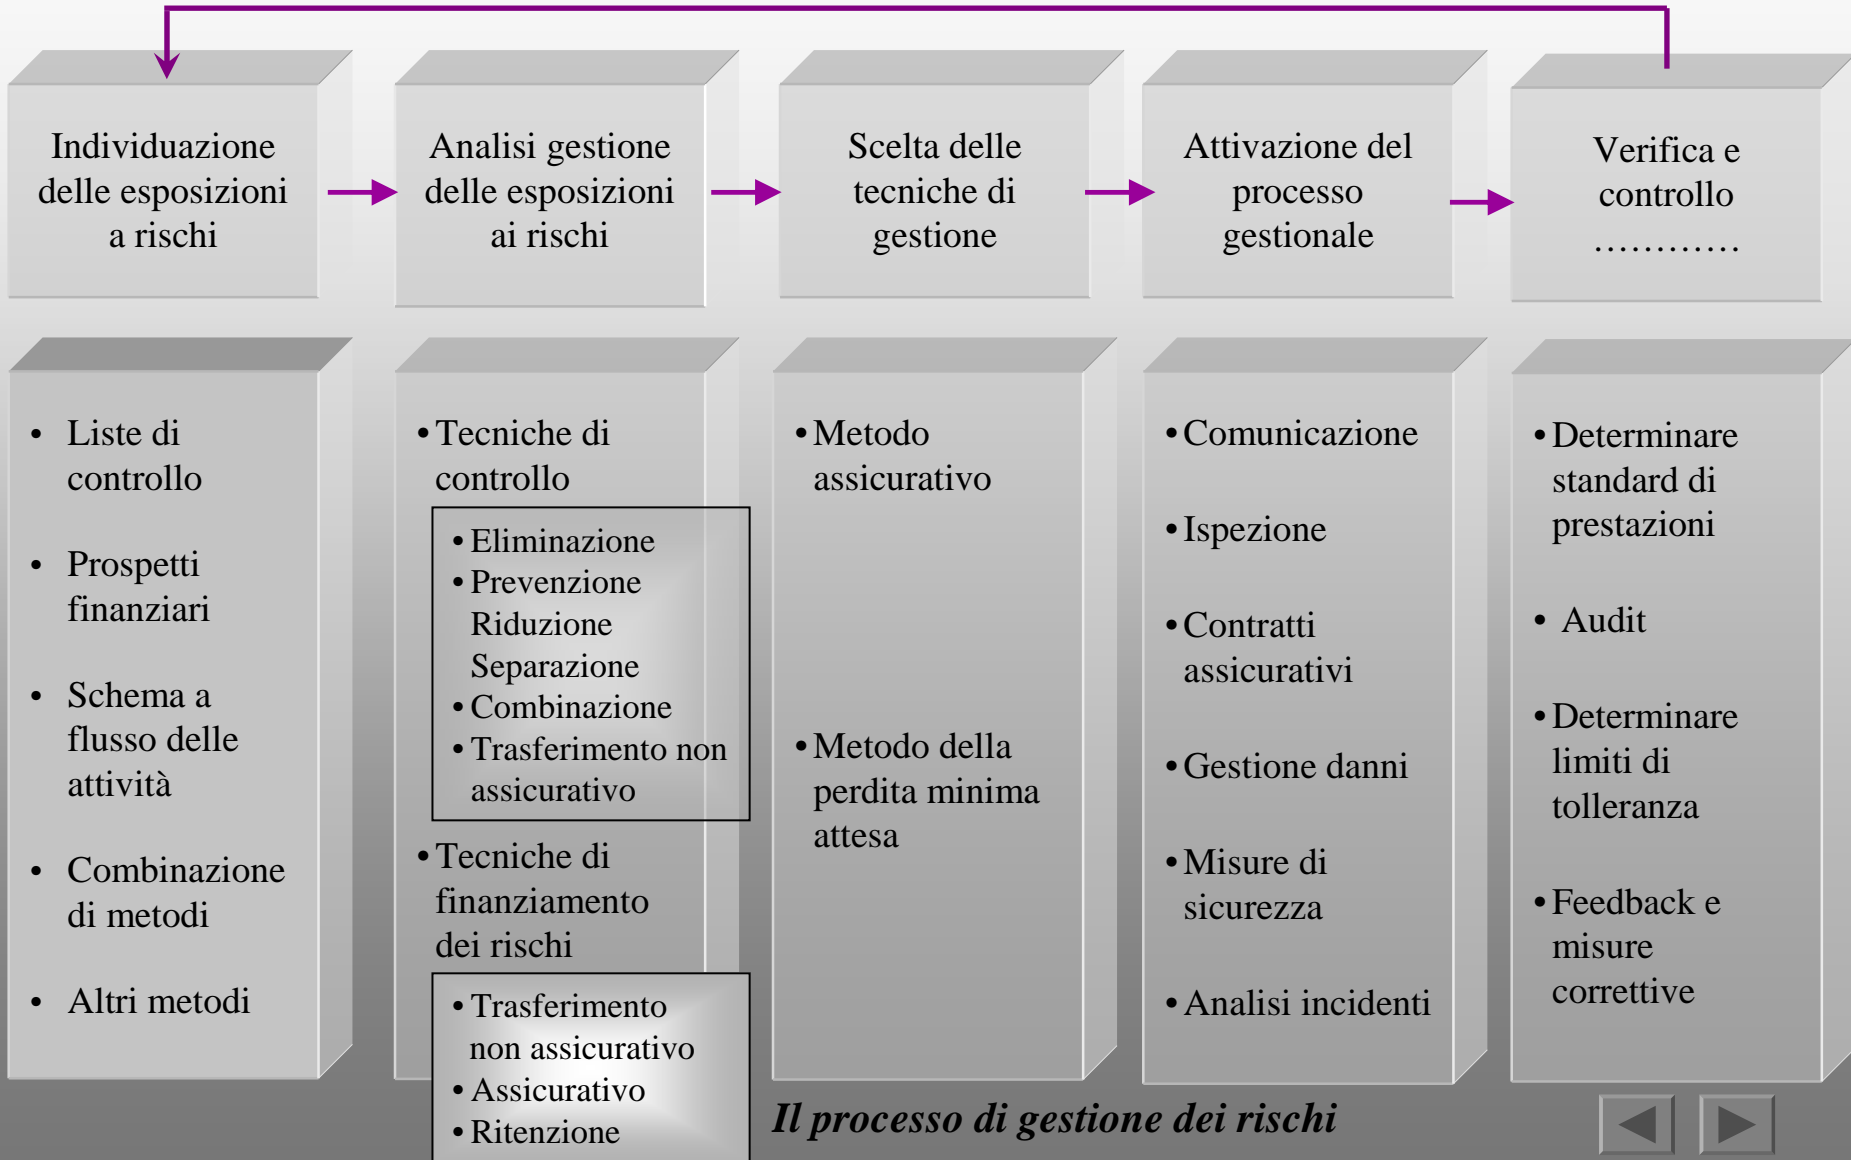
Individuazione delle esposizioni a rischi

Analisi gestione delle esposizioni ai rischi

Scelta delle tecniche di gestione

Attivazione del processo gestionale

Verifica e controllo …………

• Liste di controllo

• Prospetti finanziari

• Schema a flusso delle attività

• Combinazione di metodi

• Altri metodi

• Tecniche di controllo

• Eliminazione
• Prevenzione Riduzione Separazione
• Combinazione
• Trasferimento non assicurativo

• Tecniche di finanziamento dei rischi

• Trasferimento non assicurativo
• Assicurativo
• Ritenzione

• Metodo assicurativo

• Metodo della perdita minima attesa

• Comunicazione

• Ispezione

• Contratti assicurativi

• Gestione danni

• Misure di sicurezza

• Analisi incidenti

• Determinare standard di prestazioni

• Audit

• Determinare limiti di tolleranza

• Feedback e misure correttive

*Il processo di gestione dei rischi*